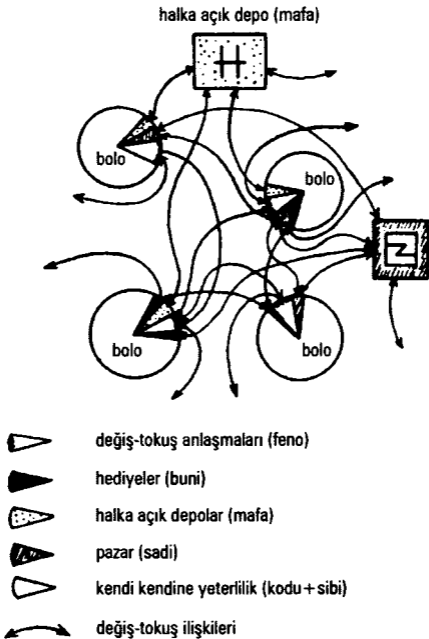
halka açık depo (mafa)

bolo

bolo

bolo

bolo

değiş-tokuş anlaşmaları (feno)

hediyeler (buni)

halka açık depolar (mafa)

pazar (sadi)

kendi kendine yeterlilik (kodu + sibi)

değiş-tokuş ilişkileri